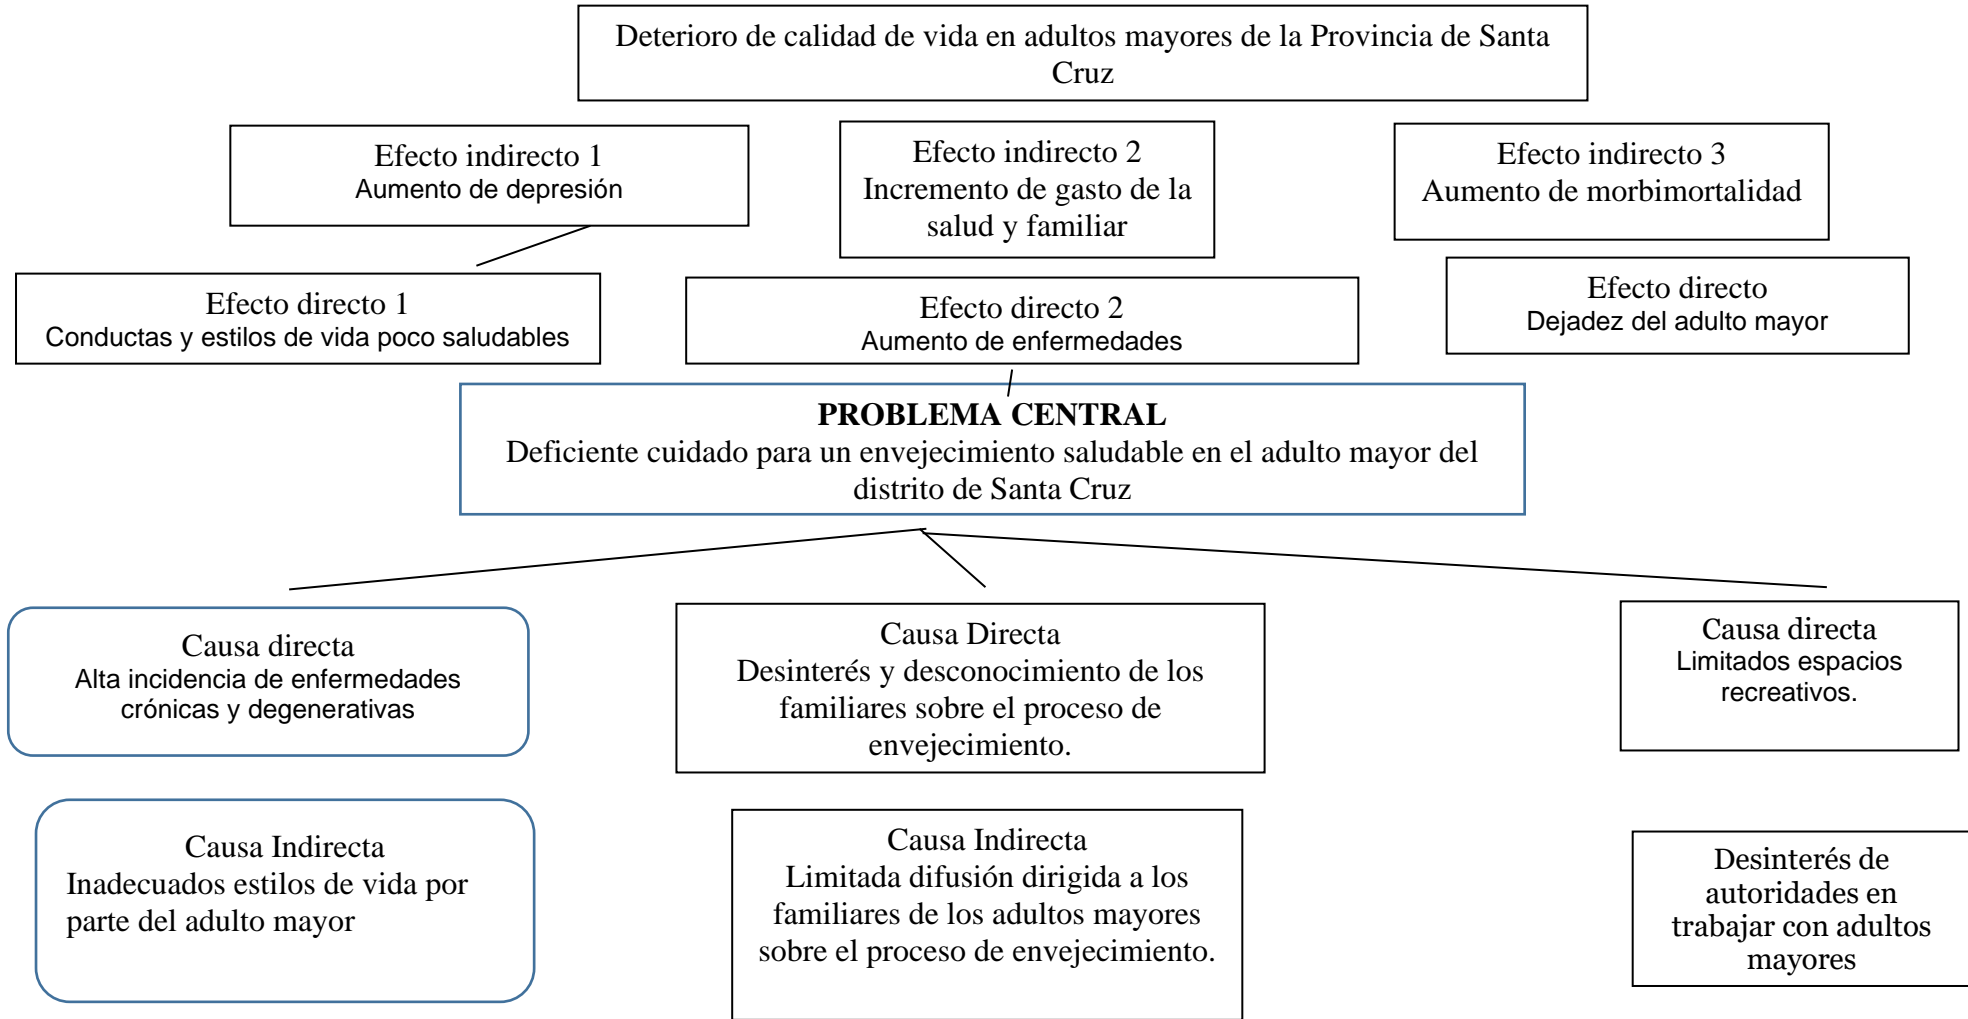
Deterioro de calidad de vida en adultos mayores de la Provincia de Santa Cruz

Efecto indirecto 1
Aumento de depresión

Efecto indirecto 2
Incremento de gasto de la salud y familiar

Efecto indirecto 3
Aumento de morbimortalidad

Efecto directo 1
Conductas y estilos de vida poco saludables

Efecto directo 2
Aumento de enfermedades

Efecto directo
Dejadez del adulto mayor

PROBLEMA CENTRAL
Deficiente cuidado para un envejecimiento saludable en el adulto mayor del distrito de Santa Cruz

Causa directa
Alta incidencia de enfermedades crónicas y degenerativas

Causa Directa
Desinterés y desconocimiento de los familiares sobre el proceso de envejecimiento.

Causa directa
Limitados espacios recreativos.

Causa Indirecta
Inadecuados estilos de vida por parte del adulto mayor

Causa Indirecta
Limitada difusión dirigida a los familiares de los adultos mayores sobre el proceso de envejecimiento.

Desinterés de autoridades en trabajar con adultos mayores